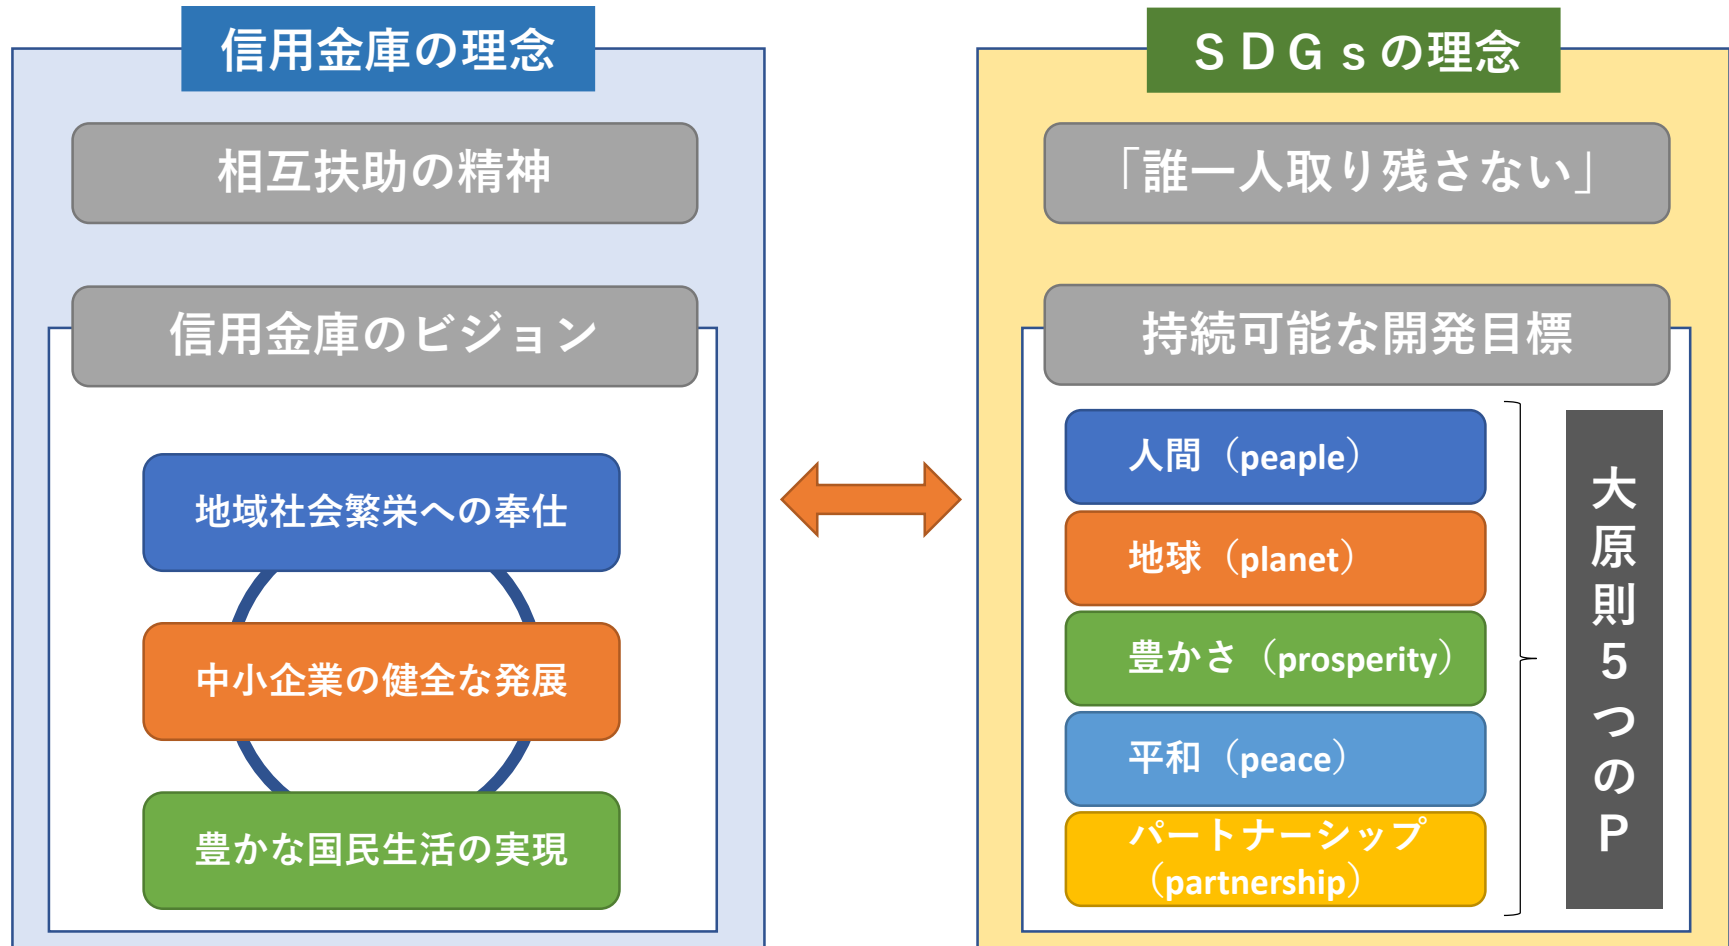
信用金庫の理念

相互扶助の精神

信用金庫のビジョン

地域社会繁栄への奉仕

中小企業の健全な発展

豊かな国民生活の実現

ＳＤＧｓの理念

「誰一人取り残さない」

持続可能な開発目標

人間（peaple）

地球（planet）

豊かさ（prosperity）

平和（peace）

パートナーシップ（partnership）

大原則５つのＰ